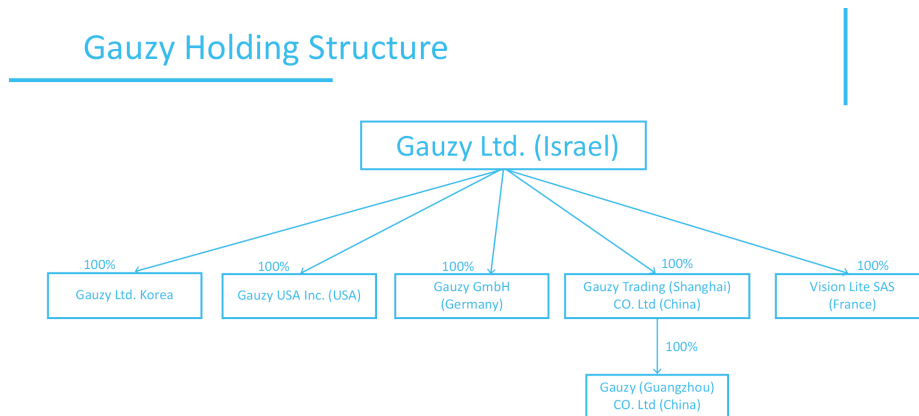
Gauzy Holding Structure

Gauzy Ltd. (Israel)

100%
Gauzy Ltd. Korea

100%
Gauzy USA Inc. (USA)

100%
Gauzy GmbH (Germany)

100%
Gauzy Trading (Shanghai) CO. Ltd (China)

100%
Vision Lite SAS (France)

100%
Gauzy (Guangzhou) CO. Ltd (China)